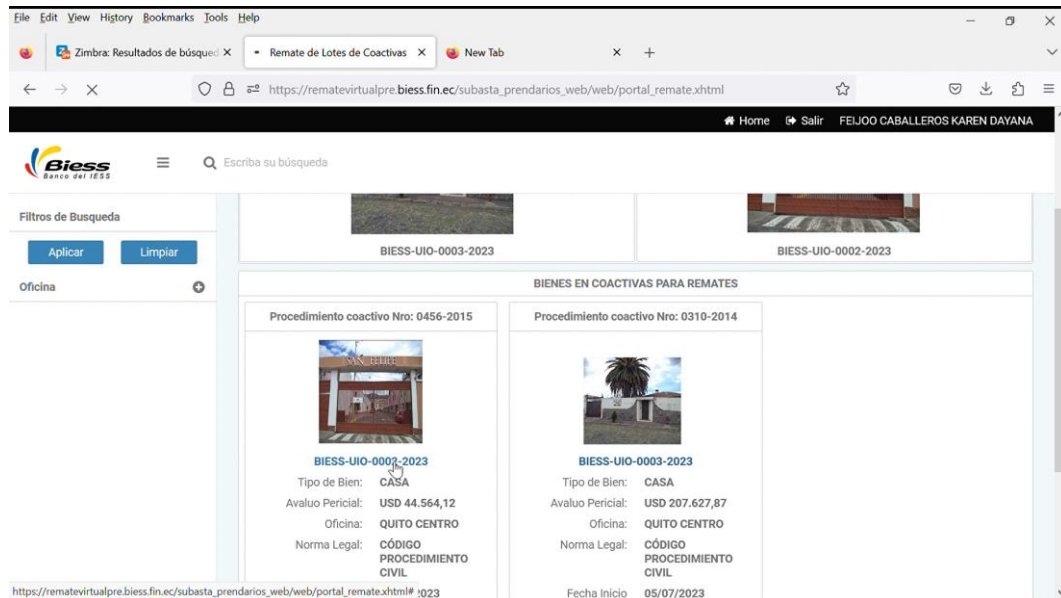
File Edit View History Bookmarks Tools Help

Zimbra: Resultados de búsqued ×
Remate de Lotes de Coactivas ×
New Tab ×
+

https://rematevirtualpre.biess.fin.ec/subasta_prendarios_web/web/portal_remate.xhtml

Home Salir FEIJOO CABALLEROS KAREN DAYANA

Biess
Banco del IESS

Escriba su búsqueda

Filtros de Busqueda

Aplicar Limpiar

Oficina

BIESS-UIO-0003-2023

BIESS-UIO-0002-2023

BIENES EN COACTIVAS PARA REMATES

Procedimiento coactivo Nro: 0456-2015

BIESS-UIO-0002-2023
Tipo de Bien: CASA
Avaluo Pericial: USD 44.564,12
Oficina: QUITO CENTRO
Norma Legal: CÓDIGO PROCEDIMIENTO CIVIL

Procedimiento coactivo Nro: 0310-2014

BIESS-UIO-0003-2023
Tipo de Bien: CASA
Avaluo Pericial: USD 207.627,87
Oficina: QUITO CENTRO
Norma Legal: CÓDIGO PROCEDIMIENTO CIVIL
Fecha Inicio 05/07/2023

https://rematevirtualpre.biess.fin.ec/subasta_prendarios_web/web/portal_remate.xhtml# 2023